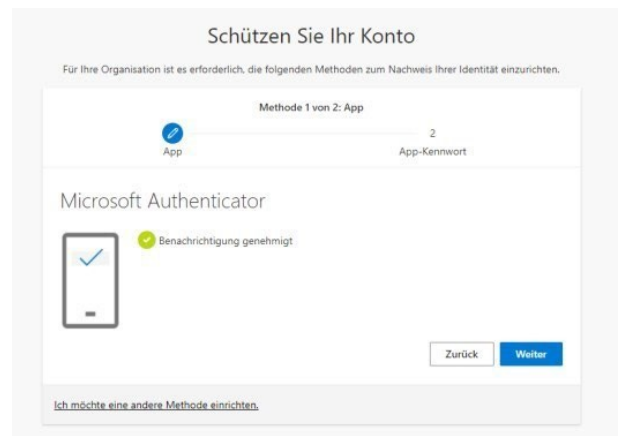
Schützen Sie Ihr Konto

Für Ihre Organisation ist es erforderlich, die folgenden Methoden zum Nachweis Ihrer Identität einzurichten.

Methode 1 von 2: App

App

2

App-Kennwort

Microsoft Authenticator

Benachrichtigung genehmigt

Zurück

Weiter

Ich möchte eine andere Methode einrichten.